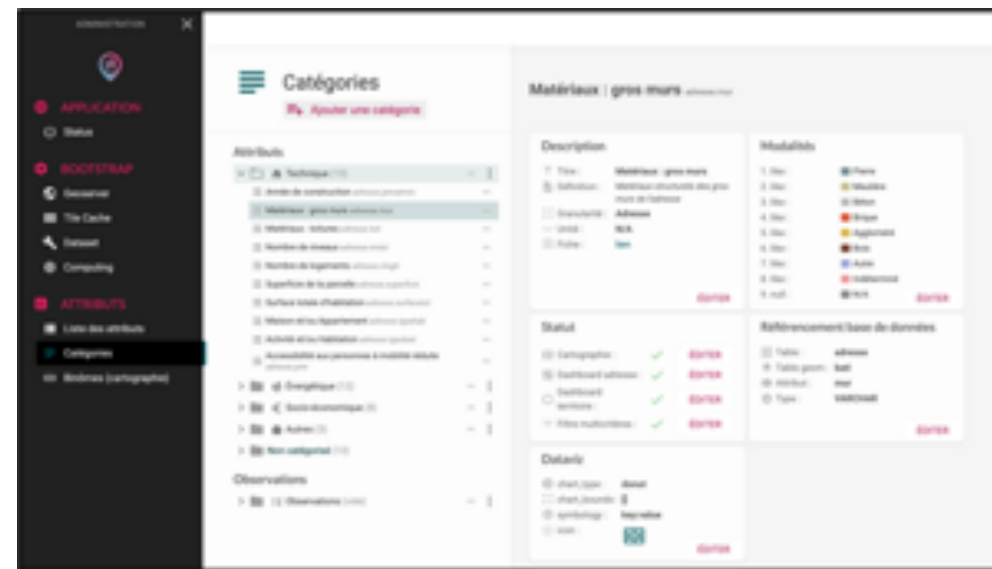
ADMINISTRATION

APPLICATION
Status

BOOTSTRAP
Geoserver
Tile Cache
Dataset
Computing

ATTRIBUTS
Liste des attributs
Catégories
Bivlimes (cartographie)

Catégories
Ajouter une catégorie

Attributs
Technique (10)
Année de construction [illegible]
Matériaux : gros murs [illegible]
Matériaux : toitures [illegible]
Nombre de niveaux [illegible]
Nombre de logements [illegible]
Superficie de la parcelle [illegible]
Surface totale d'habitation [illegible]
Maison et/ou Appartement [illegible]
Activité et/ou habitation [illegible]
Accessibilité aux personnes à mobilité réduite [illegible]
Énergétique (13)
Socio-économique (8)
Autres (3)
Non catégorisé (13)

Observations
Observations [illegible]

Matériaux : gros murs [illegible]

Description
Titre : Matériaux : gros murs
Définition : Matériaux structurels des gros murs de l'adresse
Granularité : Adresse
Unité : N.R.
Fiche : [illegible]
ÉDITER

Modalités
1. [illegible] : Pierre
2. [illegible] : Meulière
3. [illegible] : Béton
4. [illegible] : Brique
5. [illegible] : Aggloméré
6. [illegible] : Bois
7. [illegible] : Autre
8. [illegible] : Indéterminé
9. null : N.R.
ÉDITER

Statut
Cartographie : ÉDITER
Dashboard adresse : ÉDITER
Dashboard territoire : ÉDITER
Filtre multicritères : ÉDITER

Référencement base de données
Table : adresse
Table géom : bati
Attribut : mur
Type : VARCHAR
ÉDITER

Dataviz
chart_type : donut
chart_bounds : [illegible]
symbology : key:value
icon :
ÉDITER